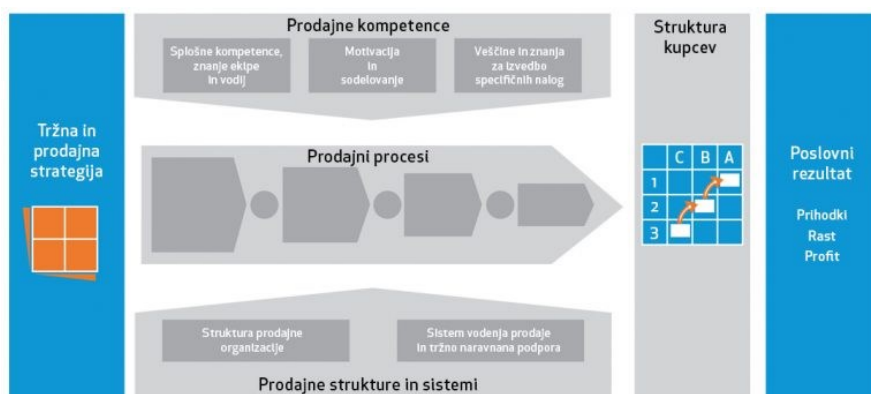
Tržna in prodajna strategija

Prodajne kompetence

Splošne kompetence, znanje ekipe in vodij

Motivacija in sodelovanje

Veščine in znanja za izvedbo specifičnih nalog

Prodajni procesi

Struktura prodajne organizacije

Sistem vodenja prodaje in tržno naravnana podpora

Prodajne strukture in sistemi

Struktura kupcev

| | C | B | A |
|---|---|---|---|
| 1 | | | |
| 2 | | | |
| 3 | | | |

Poslovni rezultat

Prihodki
Rast
Profit